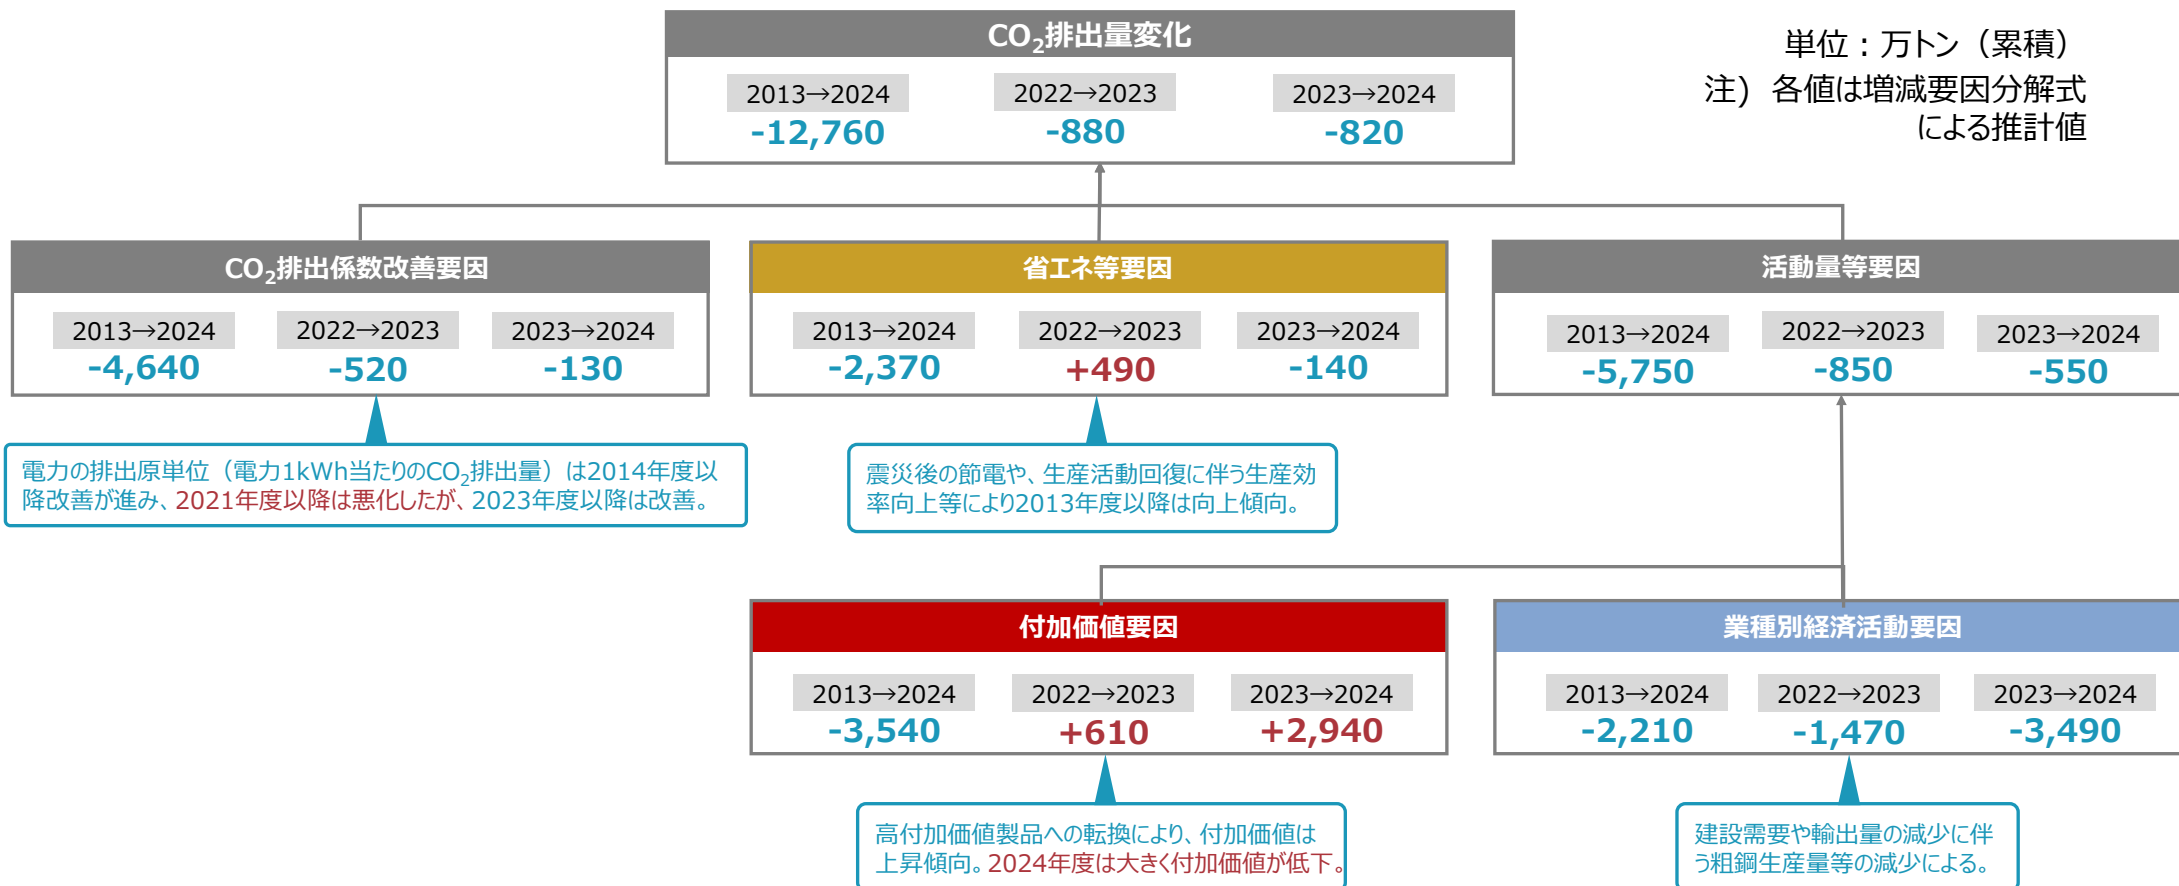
$CO_2$排出量変化

| 2013→2024 | 2022→2023 | 2023→2024 |
|---|---|---|
| -12,760 | -880 | -820 |

単位：万トン（累積）

注）各値は増減要因分解式による推計値

$CO_2$排出係数改善要因

| 2013→2024 | 2022→2023 | 2023→2024 |
|---|---|---|
| -4,640 | -520 | -130 |

電力の排出原単位（電力1kWh当たりの$CO_2$排出量）は2014年度以降改善が進み、2021年度以降は悪化したが、2023年度以降は改善。

省エネ等要因

| 2013→2024 | 2022→2023 | 2023→2024 |
|---|---|---|
| -2,370 | +490 | -140 |

震災後の節電や、生産活動回復に伴う生産効率向上等により2013年度以降は向上傾向。

活動量等要因

| 2013→2024 | 2022→2023 | 2023→2024 |
|---|---|---|
| -5,750 | -850 | -550 |

付加価値要因

| 2013→2024 | 2022→2023 | 2023→2024 |
|---|---|---|
| -3,540 | +610 | +2,940 |

高付加価値製品への転換により、付加価値は上昇傾向。2024年度は大きく付加価値が低下。

業種別経済活動要因

| 2013→2024 | 2022→2023 | 2023→2024 |
|---|---|---|
| -2,210 | -1,470 | -3,490 |

建設需要や輸出量の減少に伴う粗鋼生産量等の減少による。